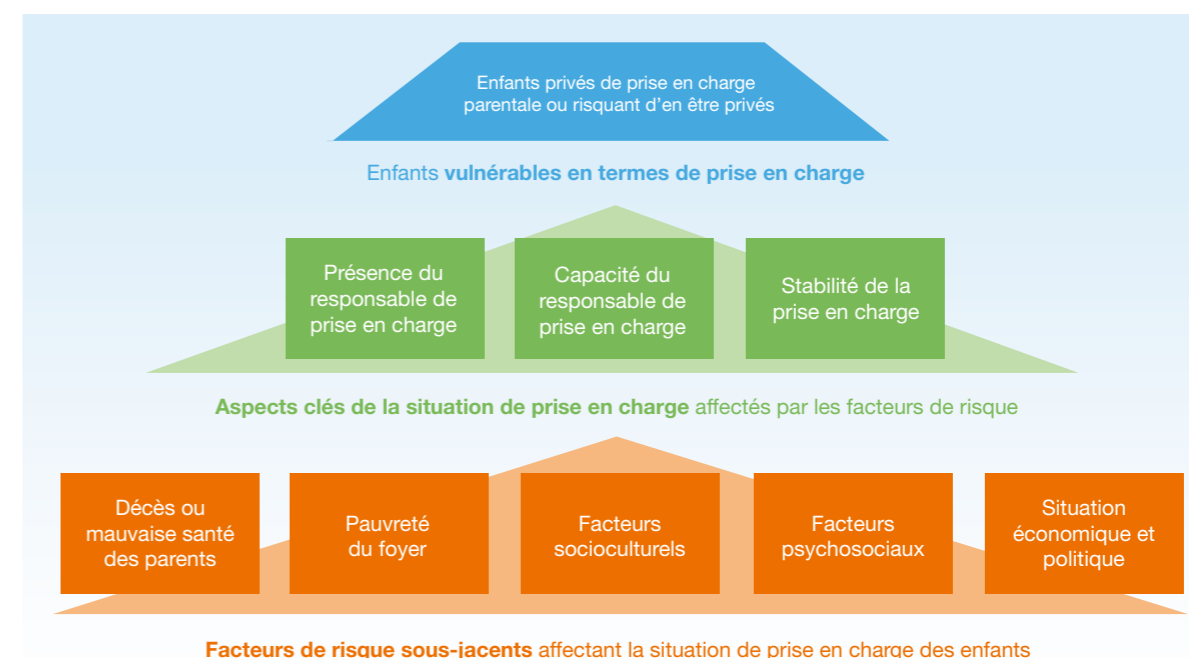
Enfants privés de prise en charge parentale ou risquant d'en être privés

Enfants vulnérables en termes de prise en charge

Présence du responsable de prise en charge

Capacité du responsable de prise en charge

Stabilité de la prise en charge

Aspects clés de la situation de prise en charge affectés par les facteurs de risque

Décès ou mauvaise santé des parents

Pauvreté du foyer

Facteurs socioculturels

Facteurs psychosociaux

Situation économique et politique

Facteurs de risque sous-jacents affectant la situation de prise en charge des enfants